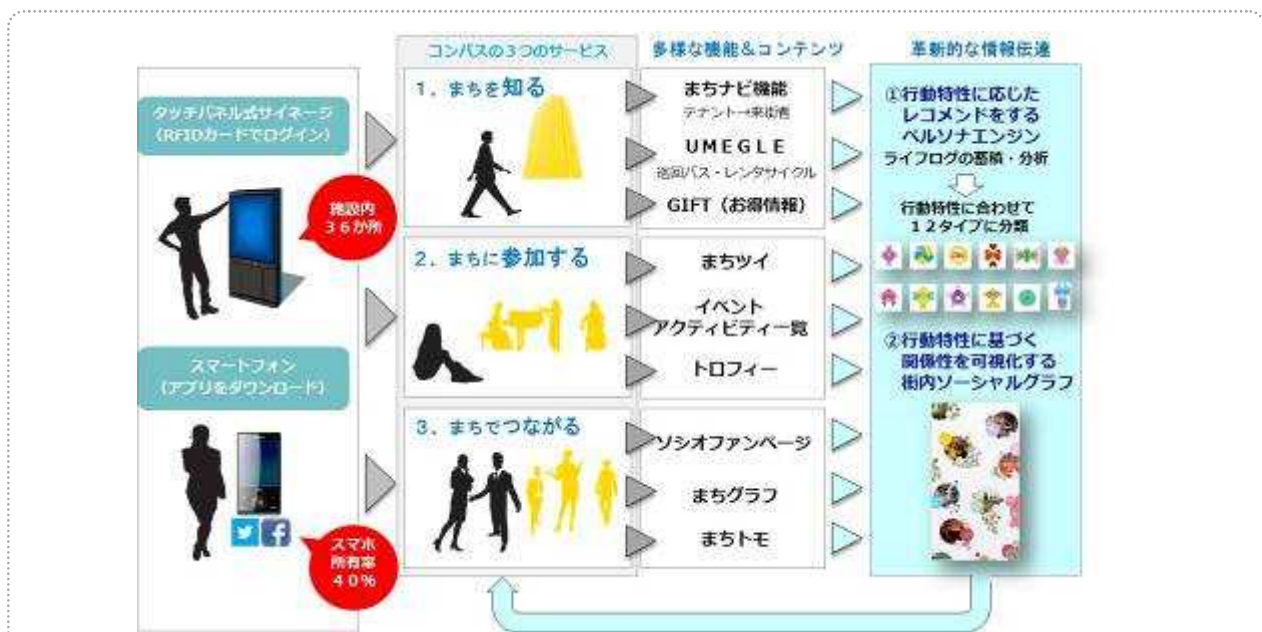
コンパスの３つのサービス

多様な機能＆コンテンツ

革新的な情報伝達

タッチパネル式サイネージ
（RFIDカードでログイン）

施設内
３６か所

スマートフォン
（アプリをダウンロード）

スマホ
所有率
４０％

1．まちを知る

2．まちに参加する

3．まちでつながる

まちナビ機能
テナント→来街者

UMEGLE
巡回バス・レンタサイクル

GIFT（お得情報）

まちツイ

イベント
アクティビティ一覧

トロフィー

ソシオファンページ

まちグラフ

まちトモ

①行動特性に応じた
レコメンドをする
ペルソナエンジン
ライフログの蓄積・分析

行動特性に合わせて
１２タイプに分類

②行動特性に基づく
関係性を可視化する
街内ソーシャルグラフ